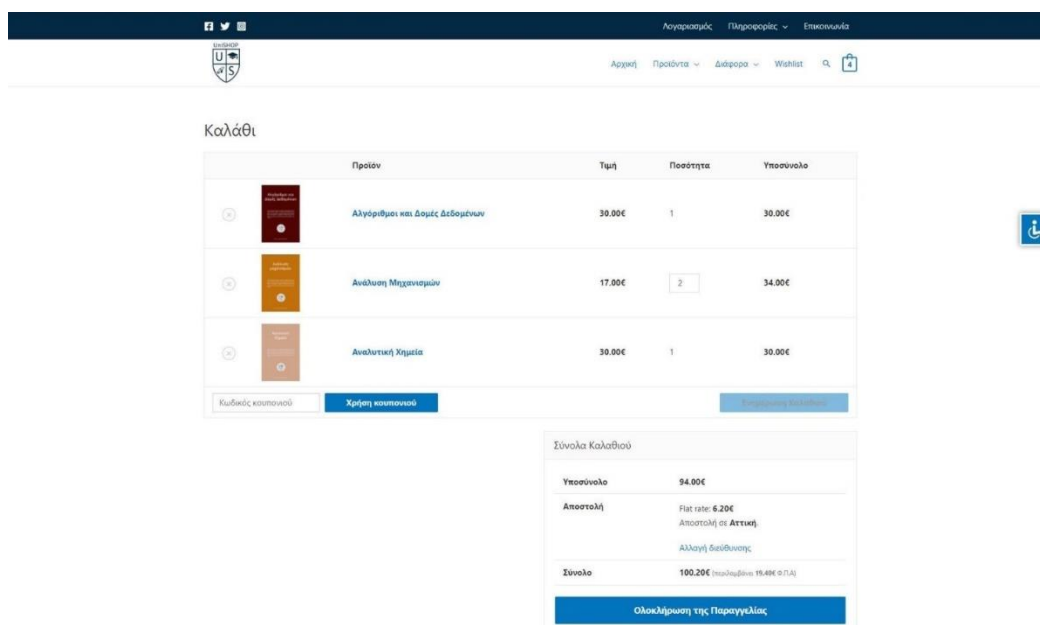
Λογαριασμός Πληροφορίες ⌄ Επικοινωνία

UniSHOP
U S

Αρχική Προϊόντα ⌄ Διάφορα ⌄ Wishlist 4

Καλάθι

| | | Προϊόν | Τιμή | Ποσότητα | Υποσύνολο |
|---|---|---|---|---|---|
| ⊗ | | Αλγόριθμοι και Δομές Δεδομένων | 30.00€ | 1 | 30.00€ |
| ⊗ | | Ανάλυση Μηχανισμών | 17.00€ | 2 | 34.00€ |
| ⊗ | | Αναλυτική Χημεία | 30.00€ | 1 | 30.00€ |

Κωδικός κουπονιού Χρήση κουπονιού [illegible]

Σύνολα Καλαθιού

| | |
|---|---|
| Υποσύνολο | 94.00€ |
| Αποστολή | Flat rate: 6.20€ Αποστολή σε Αττική. Αλλαγή διεύθυνσης |
| Σύνολο | 100.20€ (περιλαμβάνει 19.40€ Φ.Π.Α) |

Ολοκλήρωση της Παραγγελίας